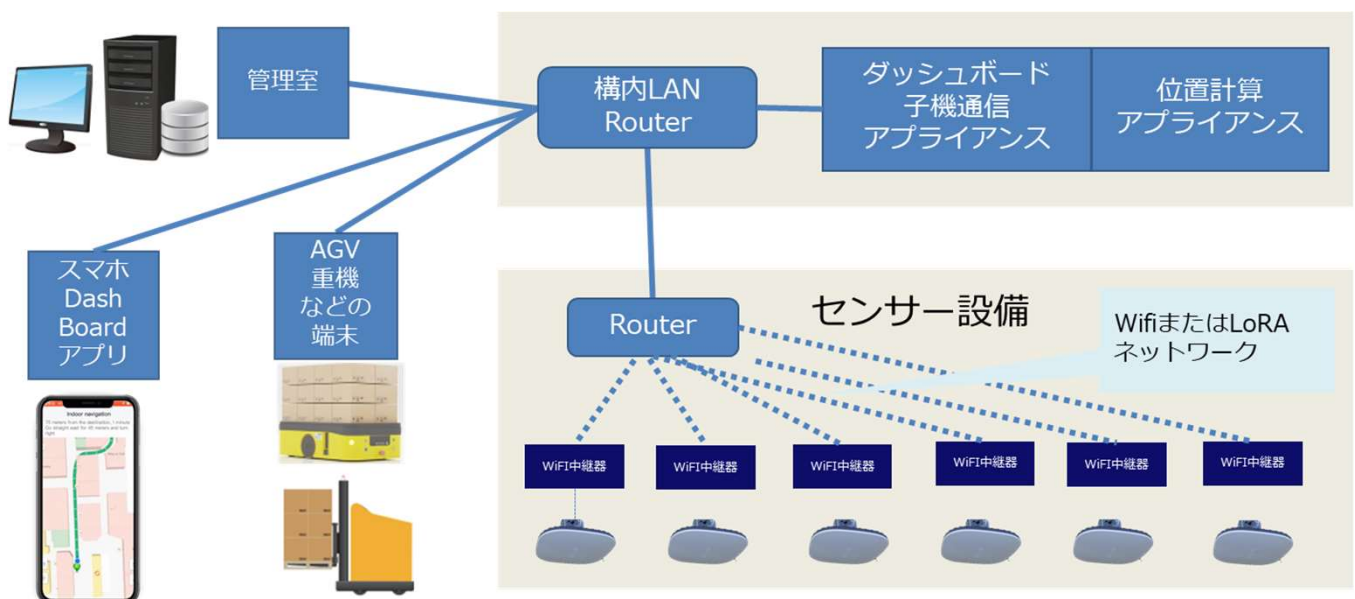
管理室

構内LAN Router

ダッシュボード
子機通信
アプライアンス

位置計算
アプライアンス

スマホ
Dash
Board
アプリ

AGV
重機
などの
端末

Indoor navigation

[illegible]

センサー設備

Router

WifiまたはLoRA
ネットワーク

WiFI中継器

WiFI中継器

WiFI中継器

WiFI中継器

WiFI中継器

WiFI中継器